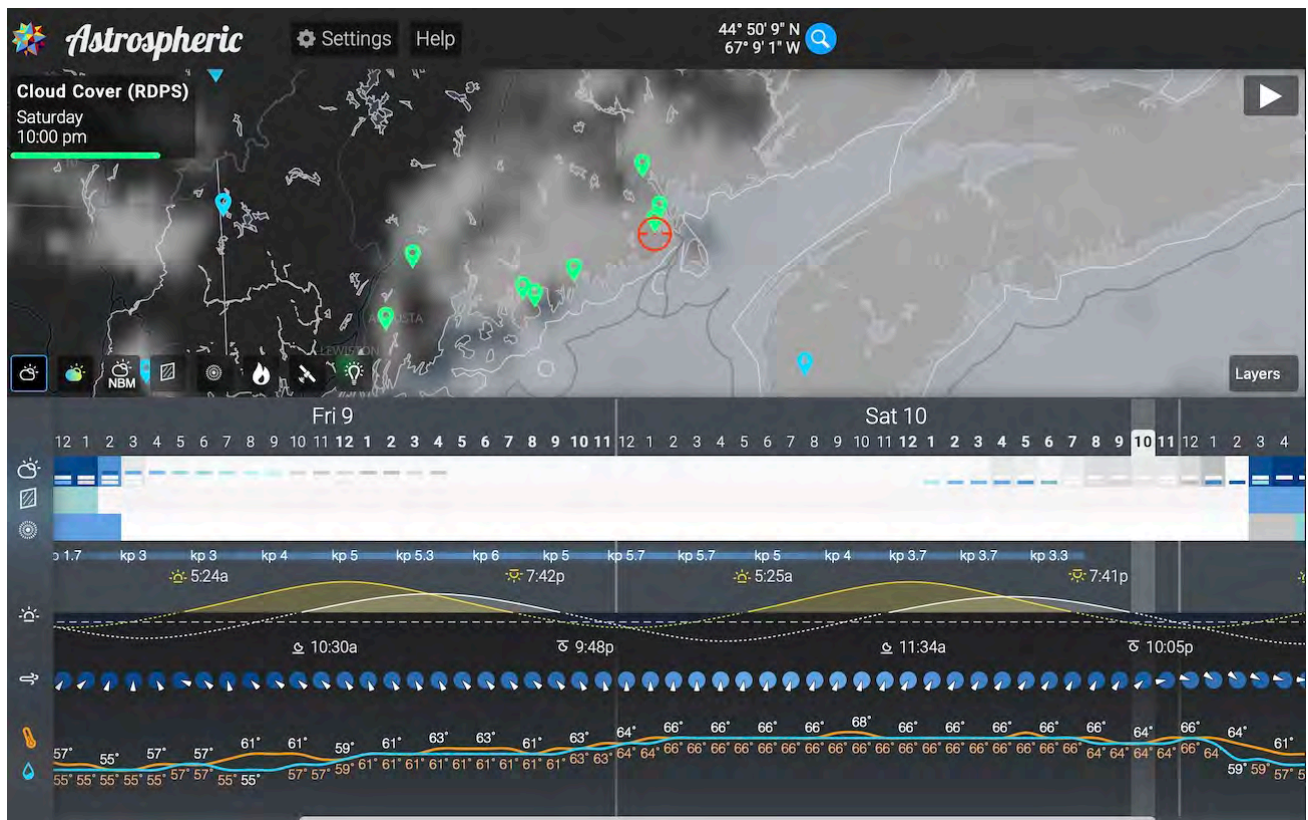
Astrospheric Settings Help 44° 50' 9" N 67° 9' 1" W

Cloud Cover (RDPS)
Saturday
10:00 pm

NBM

Layers

Fri 9
Sat 10

12 1 2 3 4 5 6 7 8 9 10 11 12 1 2 3 4 5 6 7 8 9 10 11 12 1 2 3 4 5 6 7 8 9 10 11 12 1 2 3 4 5 6 7 8 9 10 11 12 1 2 3 4

kp 1.7 kp 3 kp 3 kp 4 kp 5 kp 5.3 kp 6 kp 5 kp 5.7 kp 5.7 kp 5 kp 4 kp 3.7 kp 3.7 kp 3.3

5:24a 7:42p 5:25a 7:41p

10:30a 9:48p 11:34a 10:05p

57° 55° 57° 57° 61° 61° 59° 61° 63° 63° 61° 63° 64° 66° 66° 66° 66° 68° 66° 66° 66° 66° 66° 64° 66° 64° 61°

55° 55° 55° 55° 55° 57° 57° 55° 55° 57° 57° 59° 61° 61° 61° 61° 61° 61° 61° 61° 63° 63° 64° 64° 66° 66° 66° 66° 66° 66° 66° 66° 66° 66° 66° 66° 66° 66° 66° 66° 64° 64° 64° 64° 66° 64° 59° 59° 57° 5